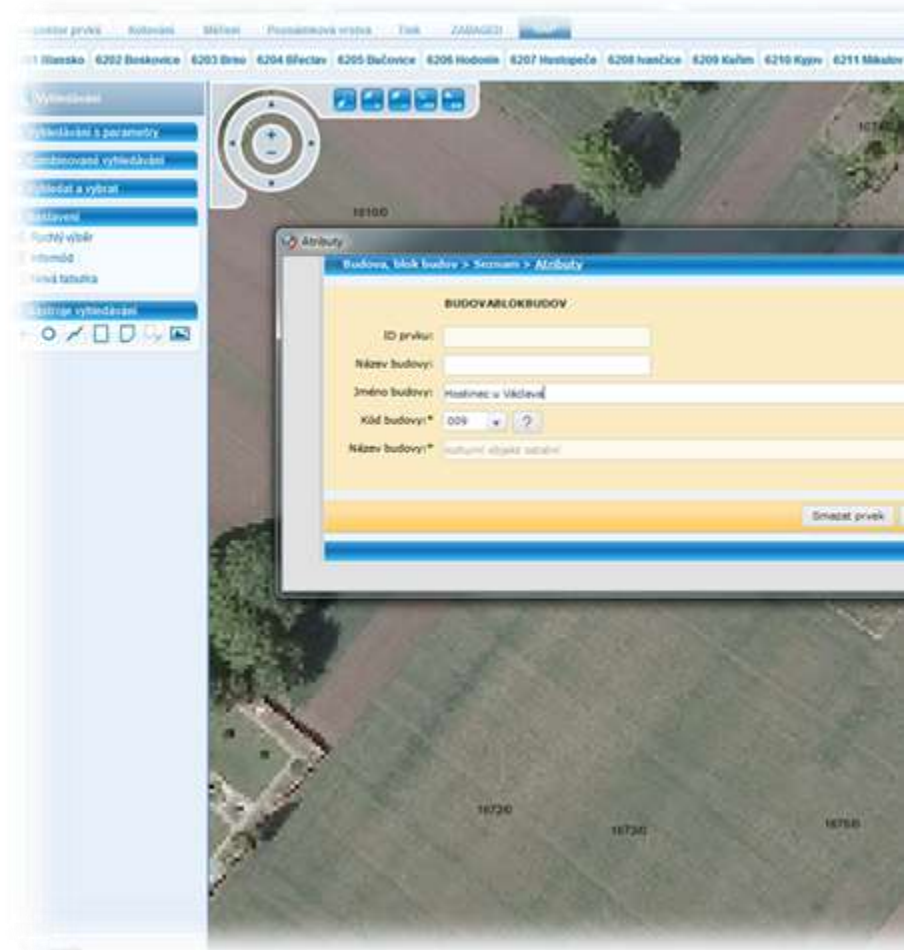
...ontor prvků Kótování Měření Poznámková vrstva Tisk ZABAGED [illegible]

...1 Blansko 6202 Boskovice 6203 Brno 6204 Břeclav 6205 Bučovice 6206 Hodonín 6207 Hustopeče 6208 Ivančice 6209 Kuřim 6210 Kyjov 6211 Mikulov

Vyhledávání

Vyhledávání s parametry

Kombinované vyhledávání

Vyhledat a vybrat

Nastavení

Rychlý výběr

Infomód

Plná tabulka

Nástroje vyhledávání

16100

Atributy

Budova, blok budov > Seznam > Atributy

BUDOVABLOKBUDOV

ID prvku:

Název budovy:

Jméno budovy: Hostinec u Václava

Kód budovy:* 009 ?

Název budovy:* kulturní objekt (zařízení)

Smazat prvek

16720

16730

16750